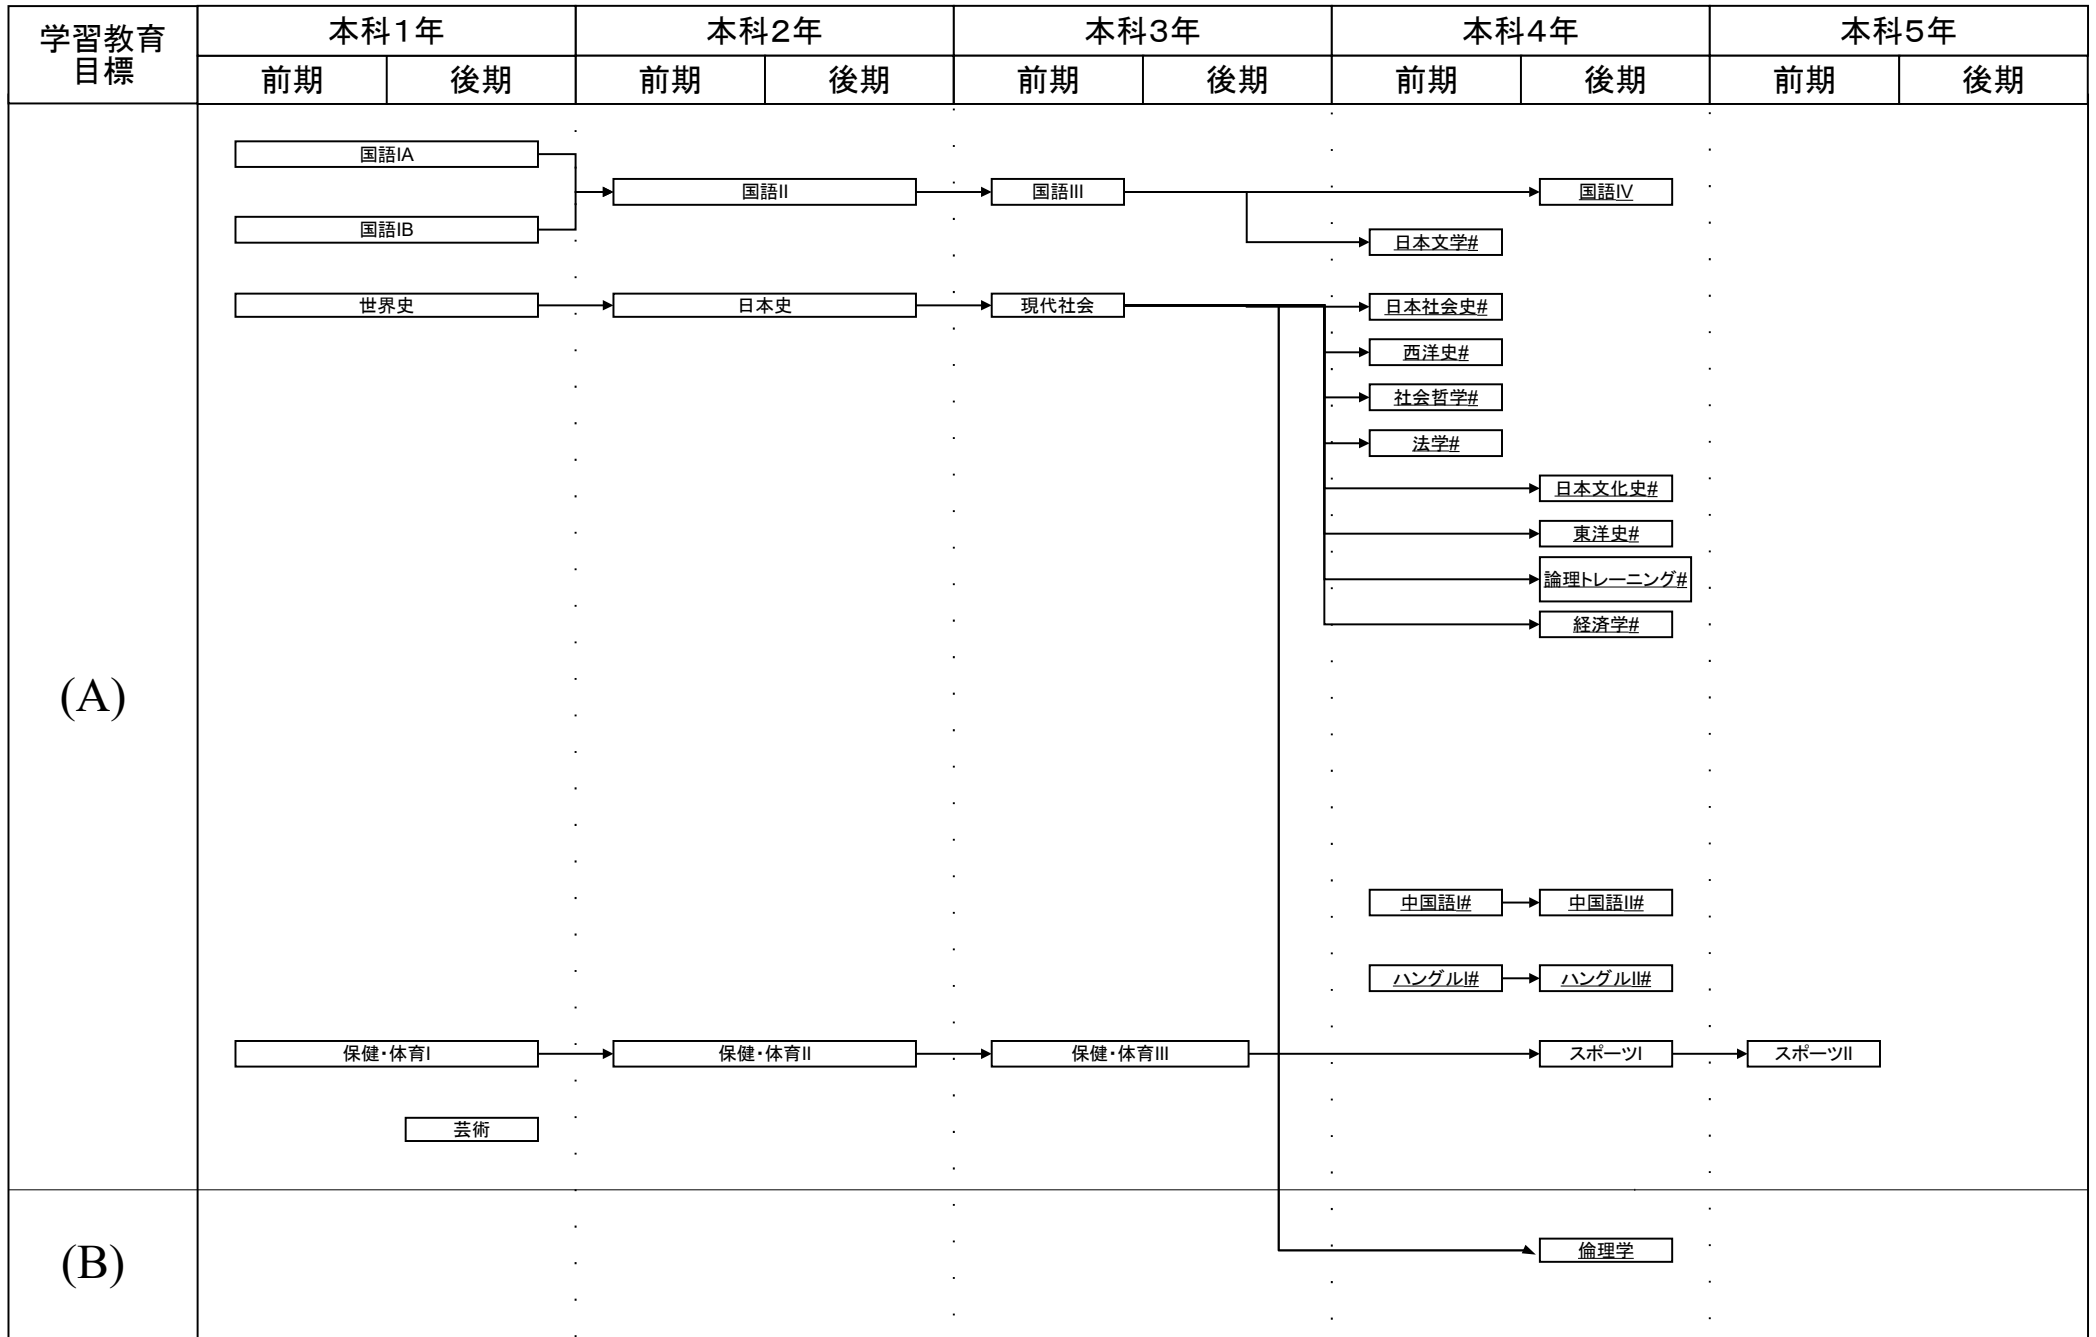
| 学習教育目標 | 本科1年 | | 本科2年 | | 本科3年 | | 本科4年 | | 本科5年 | |
|---|---|---|---|---|---|---|---|---|---|---|
| | 前期 | 後期 | 前期 | 後期 | 前期 | 後期 | 前期 | 後期 | 前期 | 後期 |

国語IA
国語IB
国語II
国語III
国語IV
日本文学#
世界史
日本史
現代社会
日本社会史#
西洋史#
社会哲学#
法学#
日本文化史#
東洋史#
論理トレーニング#
経済学#

(A)

中国語I#
中国語II#
ハングルI#
ハングルII#
保健・体育I
保健・体育II
保健・体育III
スポーツI
スポーツII
芸術

(B)

倫理学